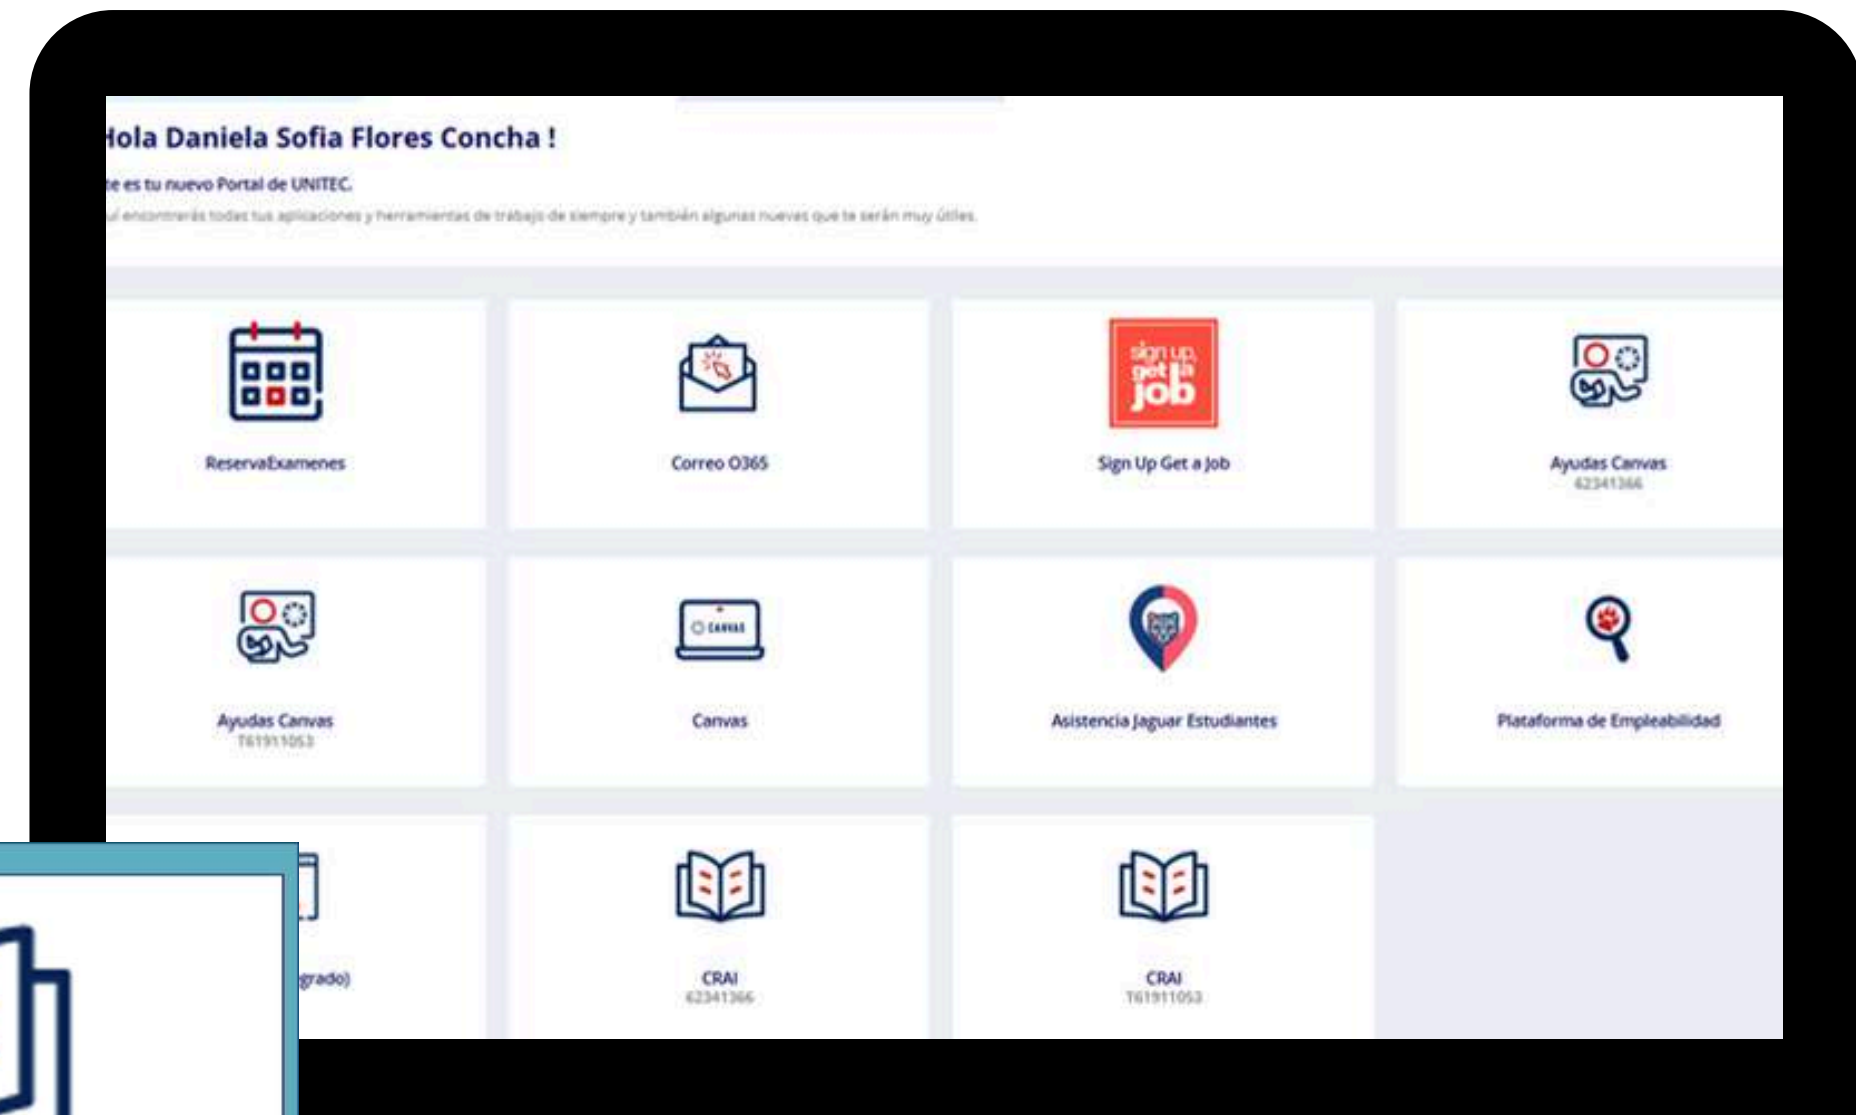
Hola Daniela Sofia Flores Concha !

te es tu nuevo Portal de UNITEC.

uí encontrarás todas tus aplicaciones y herramientas de trabajo de siempre y también algunas nuevas que te serán muy útiles.

ReservaExamenes

Correo O365

sign up, get a job

Sign Up Get a Job

Ayudas Canvas
62341366

Ayudas Canvas
T61911053

CANVAS

Canvas

Asistencia Jaguar Estudiantes

Plataforma de Empleabilidad

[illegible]grado)

CRAI
62341366

CRAI
T61911053